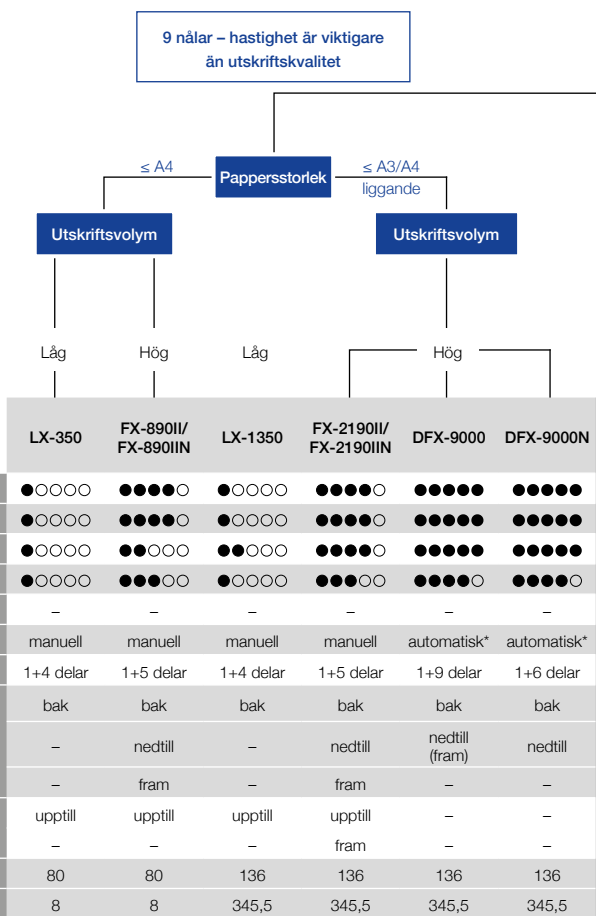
9 nålar – hastighet är viktigare än utskriftskvalitet

Pappersstorlek

≤ A4

≤ A3/A4 liggande

Utskriftsvolym

Utskriftsvolym

Låg

Hög

Låg

Hög

| LX-350 | FX-890II/ FX-890IIN | LX-1350 | FX-2190II/ FX-2190IIN | DFX-9000 | DFX-9000N |
|---|---|---|---|---|---|
| ●○○○○ | ●●●●○ | ●○○○○ | ●●●●○ | ●●●●● | ●●●●● |
| ●○○○○ | ●●●●○ | ●○○○○ | ●●●●○ | ●●●●● | ●●●●● |
| ●○○○○ | ●●○○○ | ●●○○○ | ●●●●○ | ●●●●● | ●●●●● |
| ●○○○○ | ●●●○○ | ●○○○○ | ●●●○○ | ●●●●○ | ●●●●○ |
| – | – | – | – | – | – |
| manuell | manuell | manuell | manuell | automatisk* | automatisk* |
| 1+4 delar | 1+5 delar | 1+4 delar | 1+5 delar | 1+9 delar | 1+6 delar |
| bak | bak | bak | bak | bak | bak |
| – | nedtill | – | nedtill | nedtill (fram) | nedtill |
| – | fram | – | fram | – | – |
| upptill | upptill | upptill | upptill | – | – |
| – | – | – | fram | – | – |
| 80 | 80 | 136 | 136 | 136 | 136 |
| 8 | 8 | 345,5 | 345,5 | 345,5 | 345,5 |